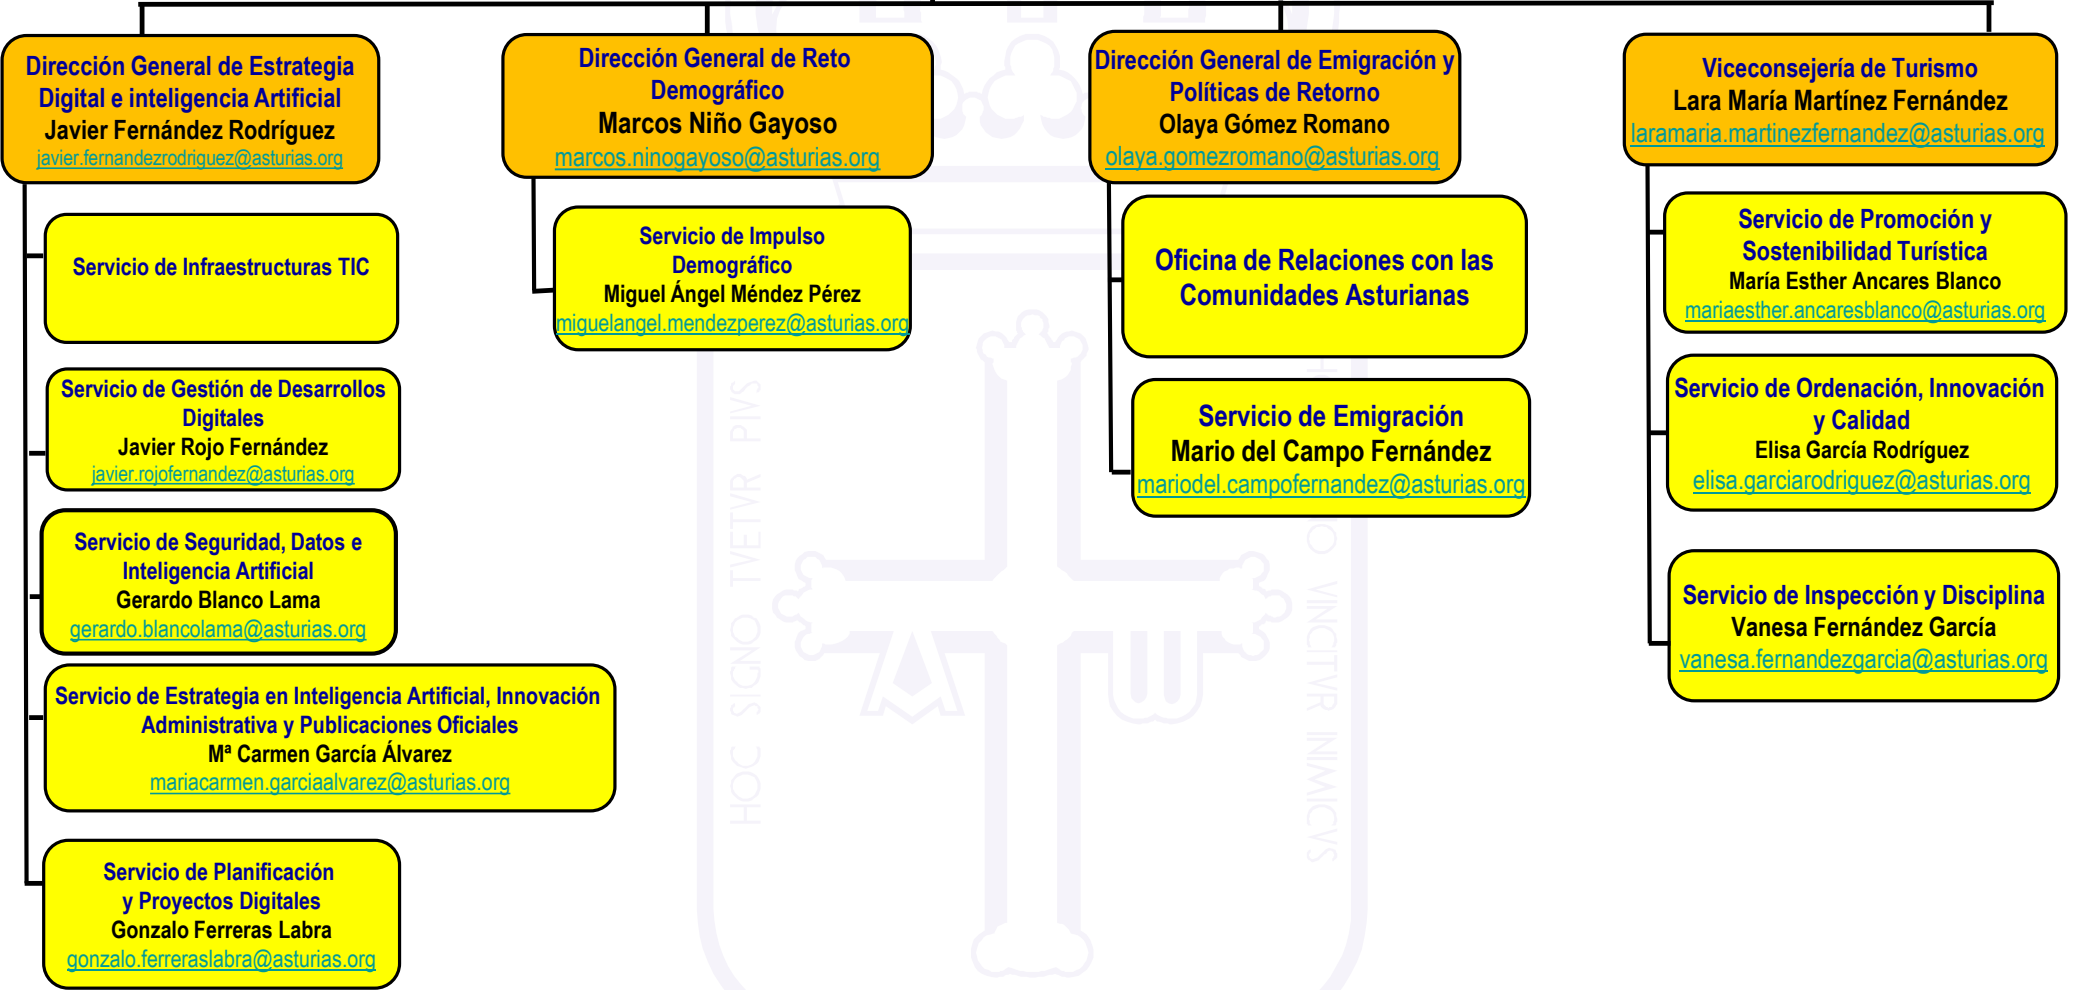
Dirección General de Estrategia Digital e inteligencia Artificial
Javier Fernández Rodríguez
javier.fernandezrodriguez@asturias.org

Servicio de Infraestructuras TIC

Servicio de Gestión de Desarrollos Digitales
Javier Rojo Fernández
javier.rojofernandez@asturias.org

Servicio de Seguridad, Datos e Inteligencia Artificial
Gerardo Blanco Lama
gerardo.blancolama@asturias.org

Servicio de Estrategia en Inteligencia Artificial, Innovación Administrativa y Publicaciones Oficiales
Mª Carmen García Álvarez
mariacarmen.garciaalvarez@asturias.org

Servicio de Planificación y Proyectos Digitales
Gonzalo Ferreras Labra
gonzalo.ferreraslabra@asturias.org

Dirección General de Reto Demográfico
Marcos Niño Gayoso
marcos.ninogayoso@asturias.org

Servicio de Impulso Demográfico
Miguel Ángel Méndez Pérez
miguelangel.mendezperez@asturias.org

Dirección General de Emigración y Políticas de Retorno
Olaya Gómez Romano
olaya.gomezromano@asturias.org

Oficina de Relaciones con las Comunidades Asturianas

Servicio de Emigración
Mario del Campo Fernández
mariodel.campofernandez@asturias.org

Viceconsejería de Turismo
Lara María Martínez Fernández
laramaria.martinezfernandez@asturias.org

Servicio de Promoción y Sostenibilidad Turística
María Esther Ancares Blanco
mariaesther.ancaresblanco@asturias.org

Servicio de Ordenación, Innovación y Calidad
Elisa García Rodríguez
elisa.garciarodriguez@asturias.org

Servicio de Inspección y Disciplina
Vanesa Fernández García
vanesa.fernandezgarcia@asturias.org

HOC SIGNO TVETVR PIVS HOC SIGNO VINCITVR INIMICVS